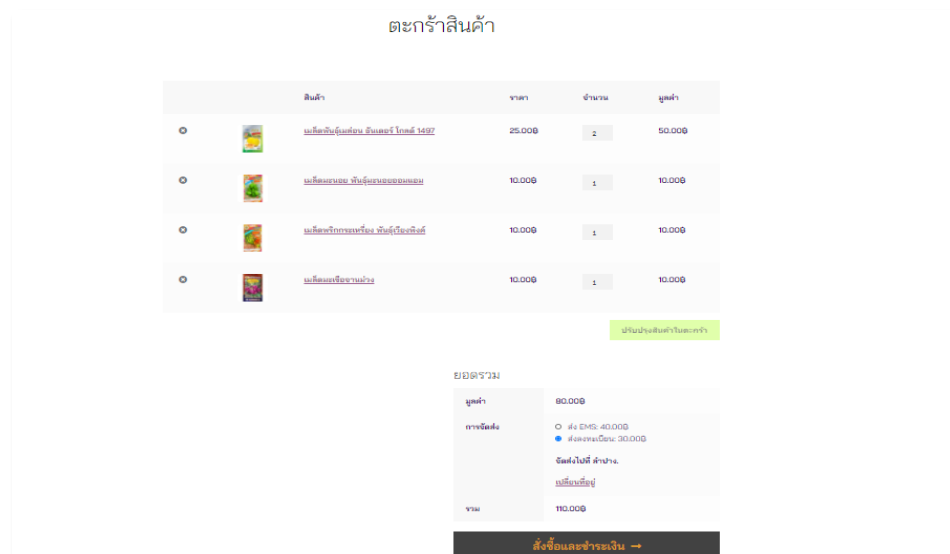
ตะกร้าสินค้า

| | | สินค้า | ราคา | จำนวน | มูลค่า |
|---|---|---|---|---|---|
| ⊗ | | เมล็ดพันธุ์แตงอ่อน ซันเดอร์ โกลด์ 1497 | 25.00฿ | 2 | 50.00฿ |
| ⊗ | | เมล็ดผักชีฝรั่ง พันธุ์ผักชีฝรั่งหอม | 10.00฿ | 1 | 10.00฿ |
| ⊗ | | เมล็ดพริกกระเหรี่ยง พันธุ์เรืองพิงค์ | 10.00฿ | 1 | 10.00฿ |
| ⊗ | | เมล็ดมะเขือยาวม่วง | 10.00฿ | 1 | 10.00฿ |

ปรับปรุงสินค้าในตะกร้า

ยอดรวม

| | |
|---|---|
| มูลค่า | 80.00฿ |
| การจัดส่ง | ส่ง EMS: 40.00฿<br>ส่งลงทะเบียน: 30.00฿<br>จัดส่งไปที่ ลำปาง.<br>เปลี่ยนที่อยู่ |
| รวม | 110.00฿ |

สั่งซื้อและชำระเงิน →